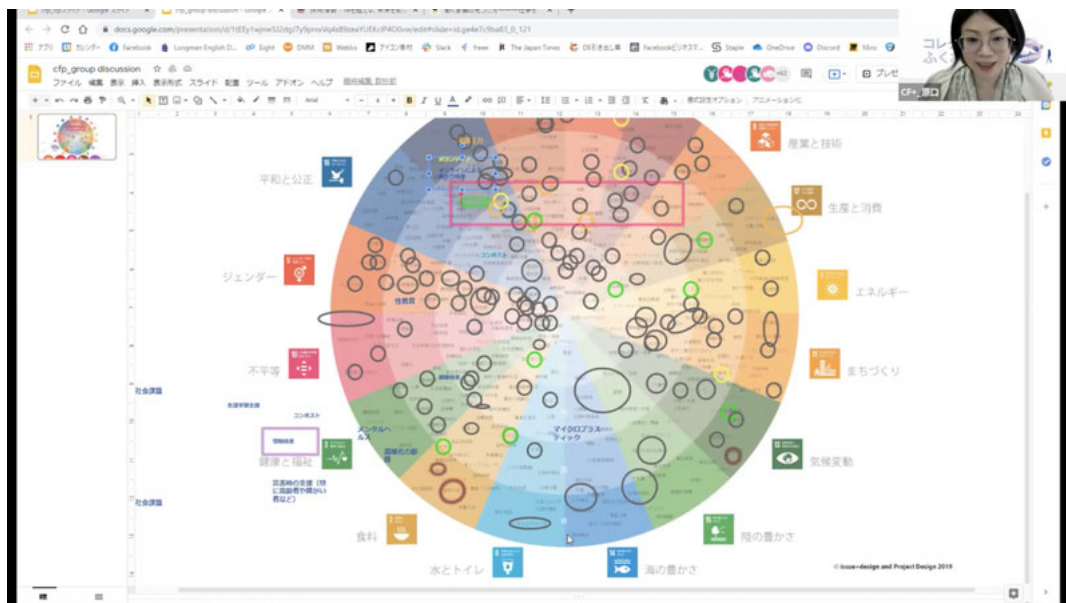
docs.google.com/presentation/d/1tEEy1wjnwSJ2dqj7y9pnxVq4d8tzeaYUEXcIP4OOvw/edit#slide=id.ge4e7c9ba83_0_121

アプリ カレンダー Facebook Longman English D... Sight DMM Weblio アイコン素材 Slack Feem The Japan Times Facebookビジネス Staple OneDrive Discord Miro

cfp_group discussion
ファイル 編集 表示 挿入 表示形式 スライド 配置 ツール アドオン ヘルプ 最終編集: 数秒前

Arial
背景 レイアウト テーマ 切り替え効果
書式設定オプション アニメーションに

プレゼ

コレ
ふく

CF+_原口

産業と技術
生産と消費
エネルギー
まちづくり
気候変動
陸の豊かさ
海の豊かさ
水とトイレ
食料
健康と福祉
不平等
ジェンダー
平和と公正

コンポスト
性教育
メンタルヘルス
マイクロプラスティック
社会課題
生活保護支援
コンポスト
情報格差
災害時の支援（特に高齢者や障がい者など）
社会課題

© issue+design and Project Design 2019